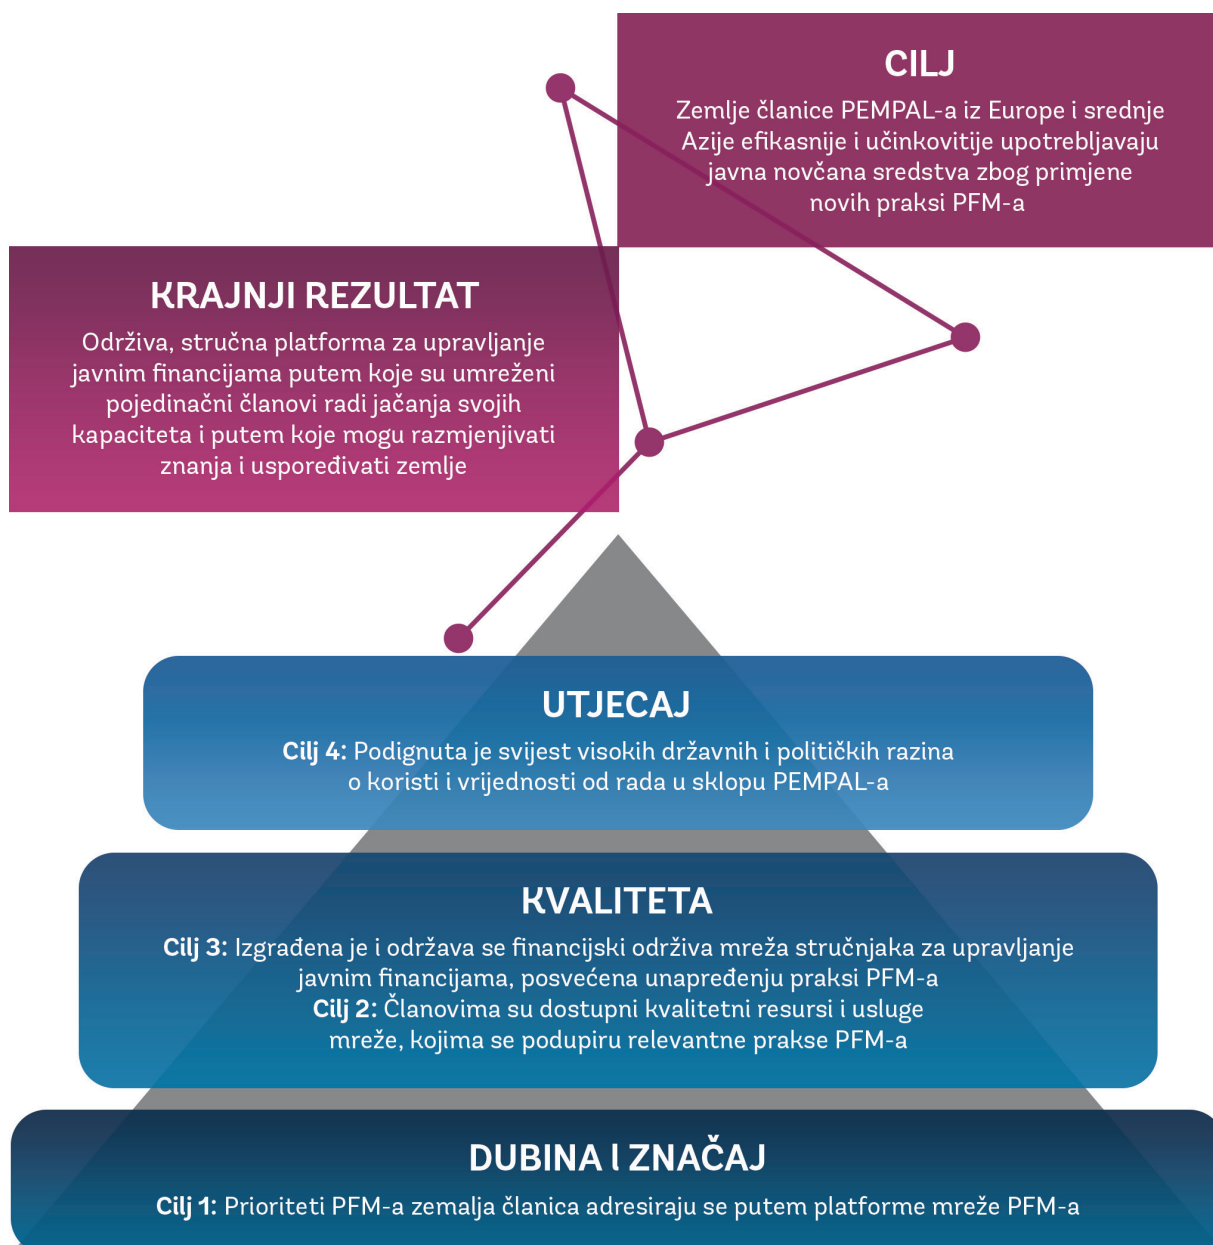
CILJ
Zemlje članice PEMPAL-a iz Europe i srednje Azije efikasnije i učinkovitije upotrebljavaju javna novčana sredstva zbog primjene novih praksi PFM-a

KRAJNJI REZULTAT
Održiva, stručna platforma za upravljanje javnim financijama putem koje su umreženi pojedinačni članovi radi jačanja svojih kapaciteta i putem koje mogu razmjenjivati znanja i uspoređivati zemlje

UTJECAJ
Cilj 4: Podignuta je svijest visokih državnih i političkih razina o koristi i vrijednosti od rada u sklopu PEMPAL-a

KVALITETA
Cilj 3: Izgrađena je i održava se financijski održiva mreža stručnjaka za upravljanje javnim financijama, posvećena unapređenju praksi PFM-a
Cilj 2: Članovima su dostupni kvalitetni resursi i usluge mreže, kojima se podupiru relevantne prakse PFM-a

DUBINA I ZNAČAJ
Cilj 1: Prioriteti PFM-a zemalja članica adresiraju se putem platforme mreže PFM-a